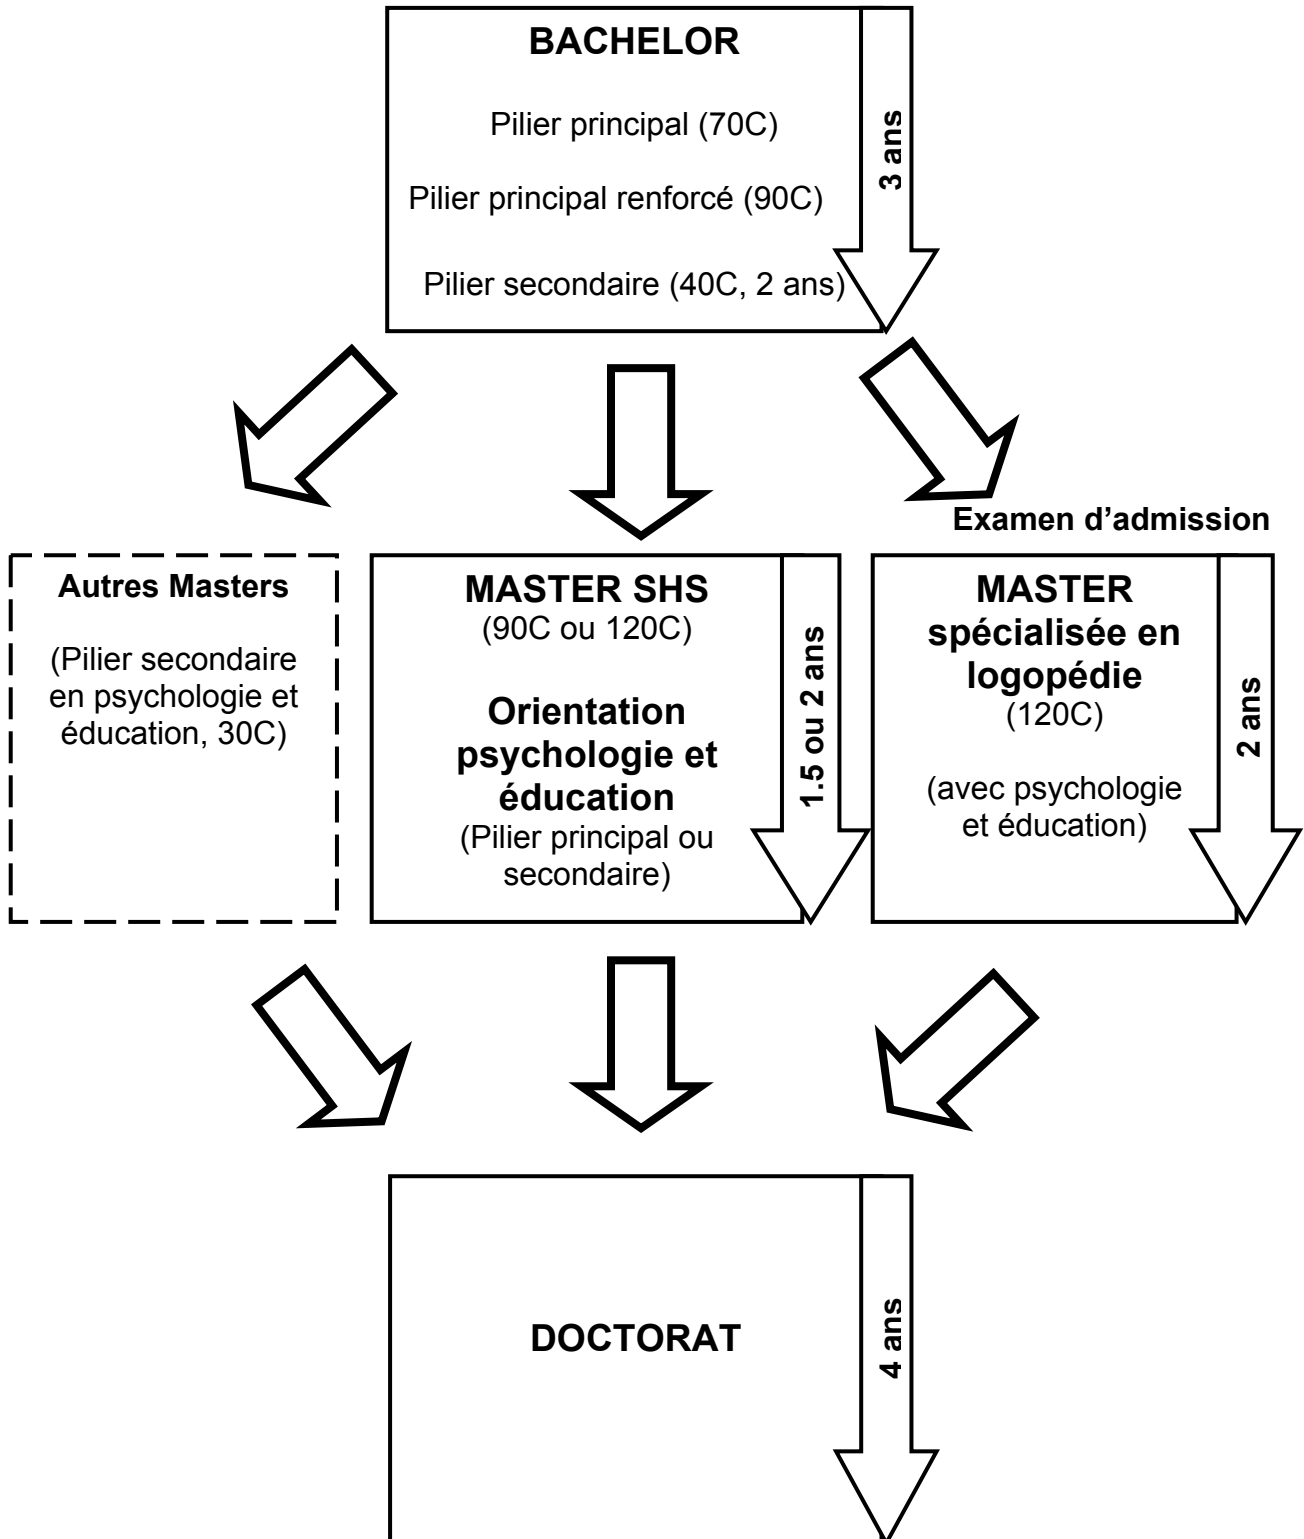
BACHELOR

Pilier principal (70C)

Pilier principal renforcé (90C)

Pilier secondaire (40C, 2 ans)

3 ans

Examen d'admission

Autres Masters

(Pilier secondaire en psychologie et éducation, 30C)

MASTER SHS
(90C ou 120C)

Orientation psychologie et éducation
(Pilier principal ou secondaire)

1.5 ou 2 ans

MASTER spécialisée en logopédie
(120C)

(avec psychologie et éducation)

2 ans

DOCTORAT

4 ans